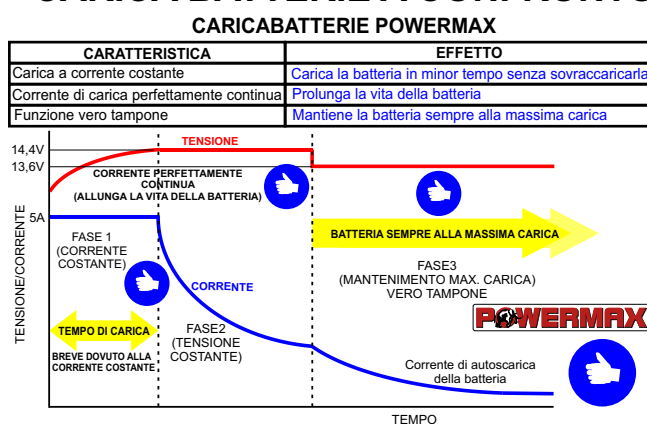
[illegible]

CARICABATTERIE POWERMAX

| CARATTERISTICA | EFFETTO |
|---|---|
| Carica a corrente costante | Carica la batteria in minor tempo senza sovraccaricarla |
| Corrente di carica perfettamente continua | Prolunga la vita della batteria |
| Funzione vero tampone | Mantiene la batteria sempre alla massima carica |

14,4V
13,6V
5A
TENSIONE/CORRENTE
TENSIONE
CORRENTE PERFETTAMENTE CONTINUA (ALLUNGA LA VITA DELLA BATTERIA)
BATTERIA SEMPRE ALLA MASSIMA CARICA
FASE 1 (CORRENTE COSTANTE)
CORRENTE
FASE3 (MANTENIMENTO MAX. CARICA) VERO TAMPONE
POWERMAX
TEMPO DI CARICA
BREVE DOVUTO ALLA CORRENTE COSTANTE
FASE2 (TENSIONE COSTANTE)
Corrente di autoscarica della batteria
TEMPO